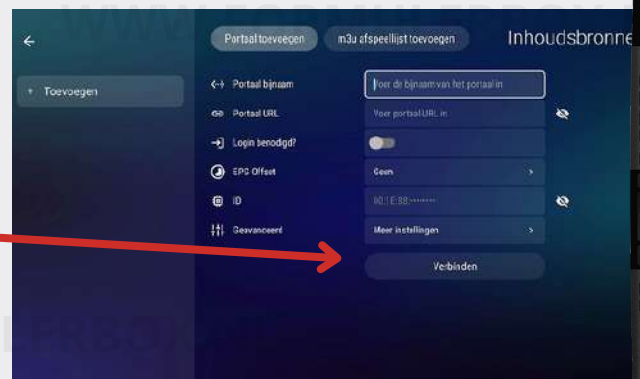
Portaal toevoegen

m3u afspeellijst toevoegen

Inhoudsbronne

+ Toevoegen

Portaal bijnaam

Voer de bijnaam van het portaal in

Portaal URL

Voer portaal URL in

Login benodigd?

EPG Offset

Geen

ID

00:1E:88:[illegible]

Geavanceerd

Meer instellingen

Verbinden